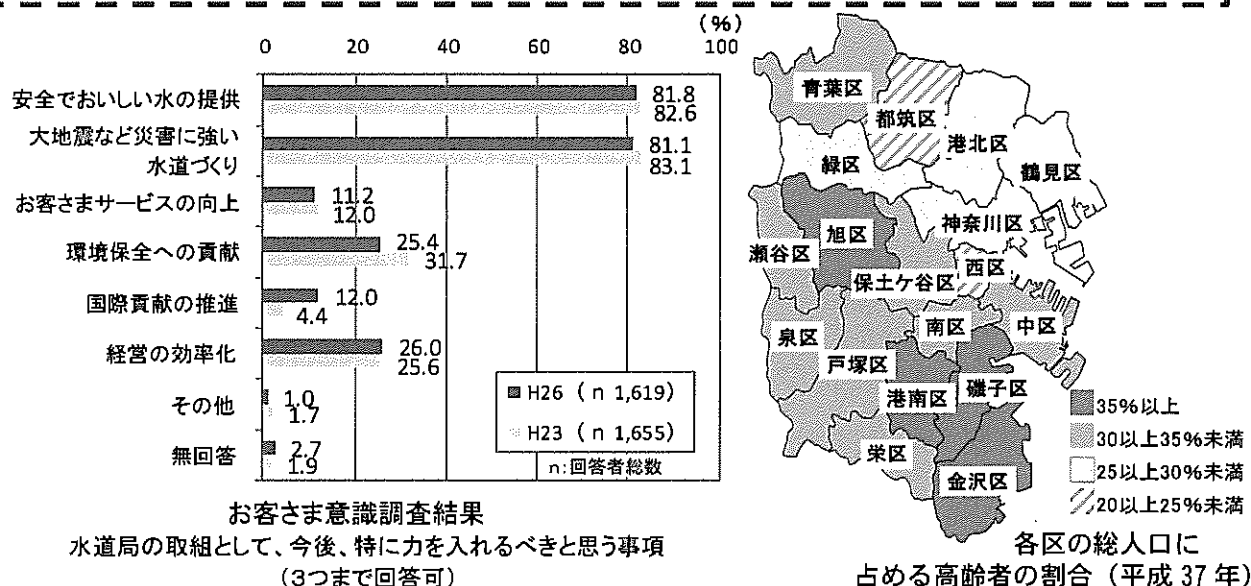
(%)

0 20 40 60 80 100

| 項目 | H26 | H23 |
|---|---|---|
| 安全でおいしい水の提供 | 81.8 | 82.6 |
| 大地震など災害に強い水道づくり | 81.1 | 83.1 |
| お客さまサービスの向上 | 11.2 | 12.0 |
| 環境保全への貢献 | 25.4 | 31.7 |
| 国際貢献の推進 | 12.0 | 4.4 |
| 経営の効率化 | 26.0 | 25.6 |
| その他 | 1.0 | 1.7 |
| 無回答 | 2.7 | 1.9 |

H26 (n 1,619)
H23 (n 1,655)
n:回答者総数

お客さま意識調査結果
水道局の取組として、今後、特に力を入れるべきと思う事項
(3つまで回答可)

青葉区
都筑区
港北区
鶴見区
緑区
神奈川区
旭区
瀬谷区
西区
保土ケ谷区
南区
中区
泉区
戸塚区
磯子区
港南区
栄区
金沢区

35%以上
30以上35%未満
25以上30%未満
20以上25%未満

各区の総人口に
占める高齢者の割合(平成37年)